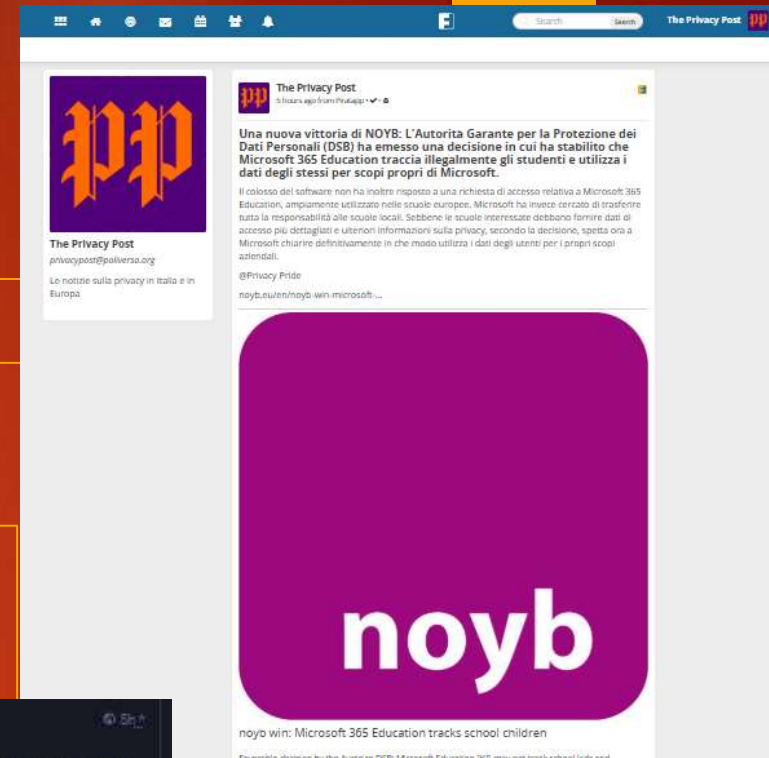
F

Search Search

The Privacy Post

pp

The Privacy Post

privacypost@poliversity.org

Le notizie sulla privacy in Italia e in Europa

pp

The Privacy Post

5 hours ago from Piratapp

Una nuova vittoria di NOYB: L'Autorità Garante per la Protezione dei Dati Personali (DSB) ha emesso una decisione in cui ha stabilito che Microsoft 365 Education traccia illegalmente gli studenti e utilizza i dati degli stessi per scopi propri di Microsoft.

Il colosso del software non ha inoltre risposto a una richiesta di accesso relativa a Microsoft 365 Education, ampiamente utilizzato nelle scuole europee. Microsoft ha invece cercato di trasferire tutta la responsabilità alle scuole locali. Sebbene le scuole interessate debbano fornire dati di accesso più dettagliati e ulteriori informazioni sulla privacy, secondo la decisione, spetta ora a Microsoft chiarire definitivamente in che modo utilizza i dati degli utenti per i propri scopi aziendali.

@Privacy Pride

noyb.eu/en/noyb-win-microsoft-...

noyb

noyb win: Microsoft 365 Education tracks school children

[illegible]

5h